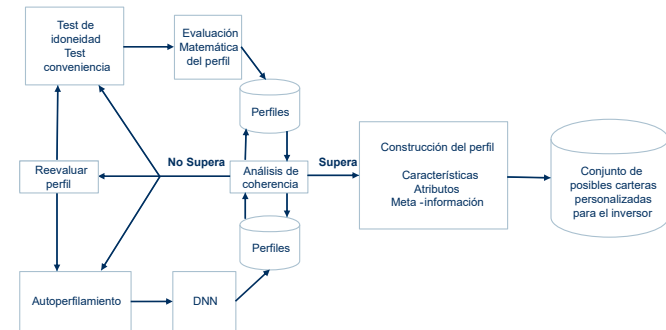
Test de idoneidad
Test conveniencia

Evaluación Matemática del perfil

Perfiles

Reevaluar perfil

No Supera

Análisis de coherencia

Supera

Construcción del perfil

Características
Atributos
Meta -información

Conjunto de posibles carteras personalizadas para el inversor

Perfiles

Autoperfilamiento

DNN